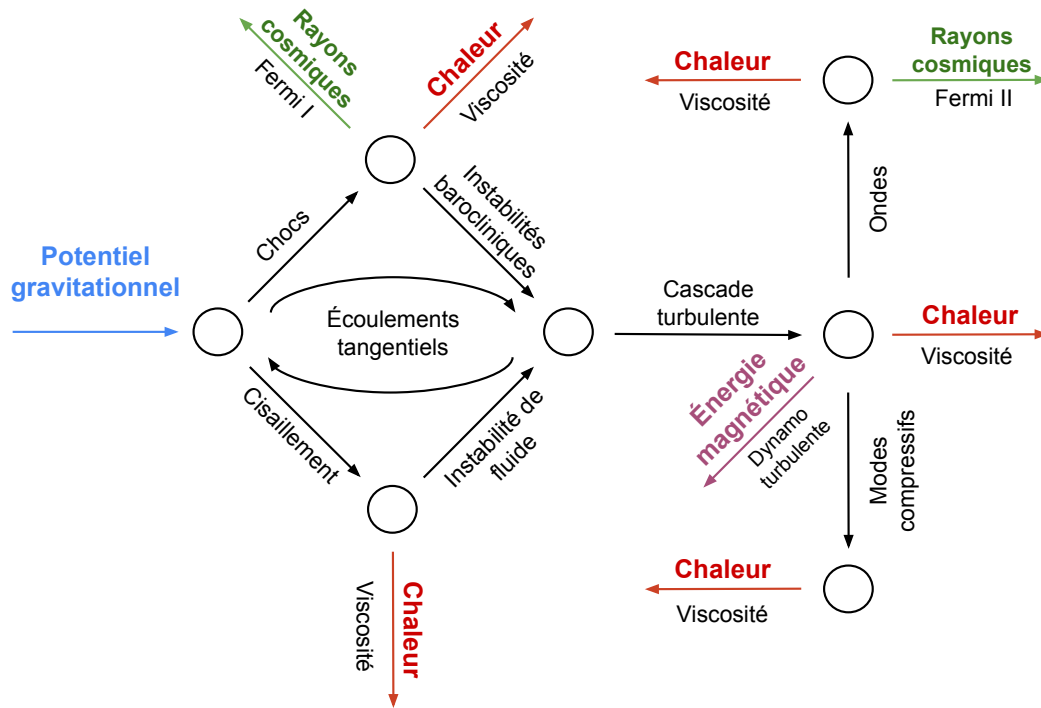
Rayons cosmiques
Fermi I

Chaleur
Viscosité

Chaleur
Viscosité

Rayons cosmiques
Fermi II

Instabilités baroclíniques

Chocs

Ondes

Potentiel gravitationnel

Écoulements tangentiels

Cascade turbulente

Chaleur
Viscosité

Cisaillement

Instabilité de fluide

Énergie magnétique
Dynamo turbulente

Modes compressifs

Chaleur
Viscosité

Chaleur
Viscosité